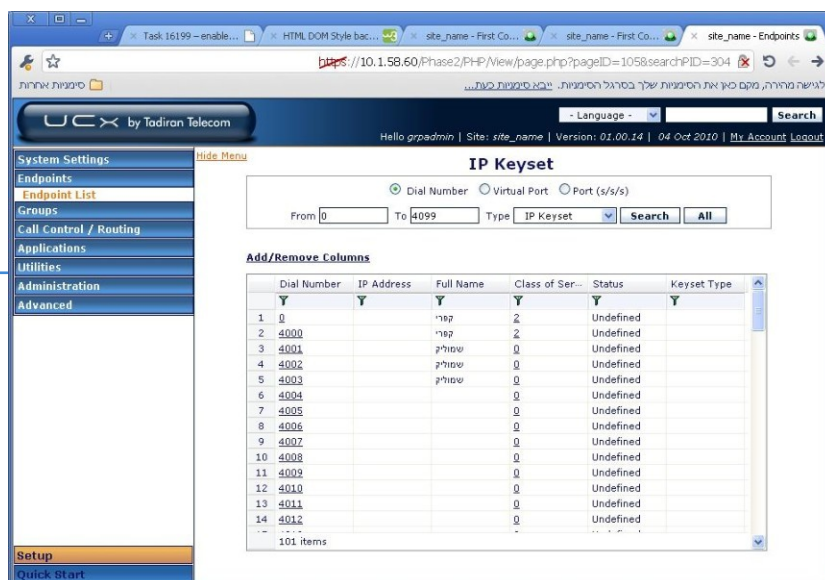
Task 16199 – enable... | HTML DOM Style bac... | site_name - First Co... | site_name - First Co... | site_name - Endpoints

https://10.1.58.60/Phase2/PHP/View/page.php?pageID=105&searchPID=304

סימניות אחרות

לגישה מהירה, מקם כאן את הסימניות שלך בסרגל הסימניות. ייבא סימניות כעת...

UCX by Tadiran Telecom

- Language - | Search

Hello grpadmin | Site: site_name | Version: 01.00.14 | 04 Oct 2010 | My Account Logout

System Settings
Endpoints
Endpoint List
Groups
Call Control / Routing
Applications
Utilities
Administration
Advanced

Setup
Quick Start

Hide Menu

IP Keyset

Dial Number Virtual Port Port (s/s/s)

From 0 To 4099 Type IP Keyset Search All

Add/Remove Columns

| | Dial Number | IP Address | Full Name | Class of Ser... | Status | Keyset Type |
|---|---|---|---|---|---|---|
| 1 | 0 | | קפרי | 2 | Undefined | |
| 2 | 4000 | | קפרי | 2 | Undefined | |
| 3 | 4001 | | שמוליק | 0 | Undefined | |
| 4 | 4002 | | שמוליק | 0 | Undefined | |
| 5 | 4003 | | שמוליק | 0 | Undefined | |
| 6 | 4004 | | | 0 | Undefined | |
| 7 | 4005 | | | 0 | Undefined | |
| 8 | 4006 | | | 0 | Undefined | |
| 9 | 4007 | | | 0 | Undefined | |
| 10 | 4008 | | | 0 | Undefined | |
| 11 | 4009 | | | 0 | Undefined | |
| 12 | 4010 | | | 0 | Undefined | |
| 13 | 4011 | | | 0 | Undefined | |
| 14 | 4012 | | | 0 | Undefined | |

101 items